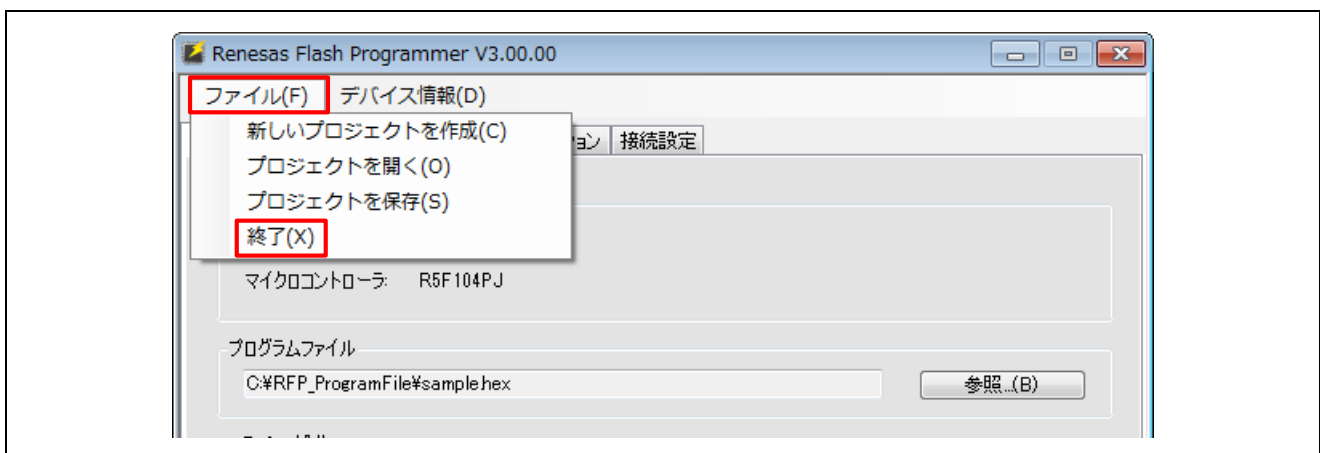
Renesas Flash Programmer V3.00.00

ファイル(F) デバイス情報(D)

新しいプロジェクトを作成(C)
プロジェクトを開く(O)
プロジェクトを保存(S)
終了(X)

ョン 接続設定

マイクロコントローラ: R5F104PJ

プログラムファイル

C:¥RFP_ProgramFile¥sample.hex

参照...(B)